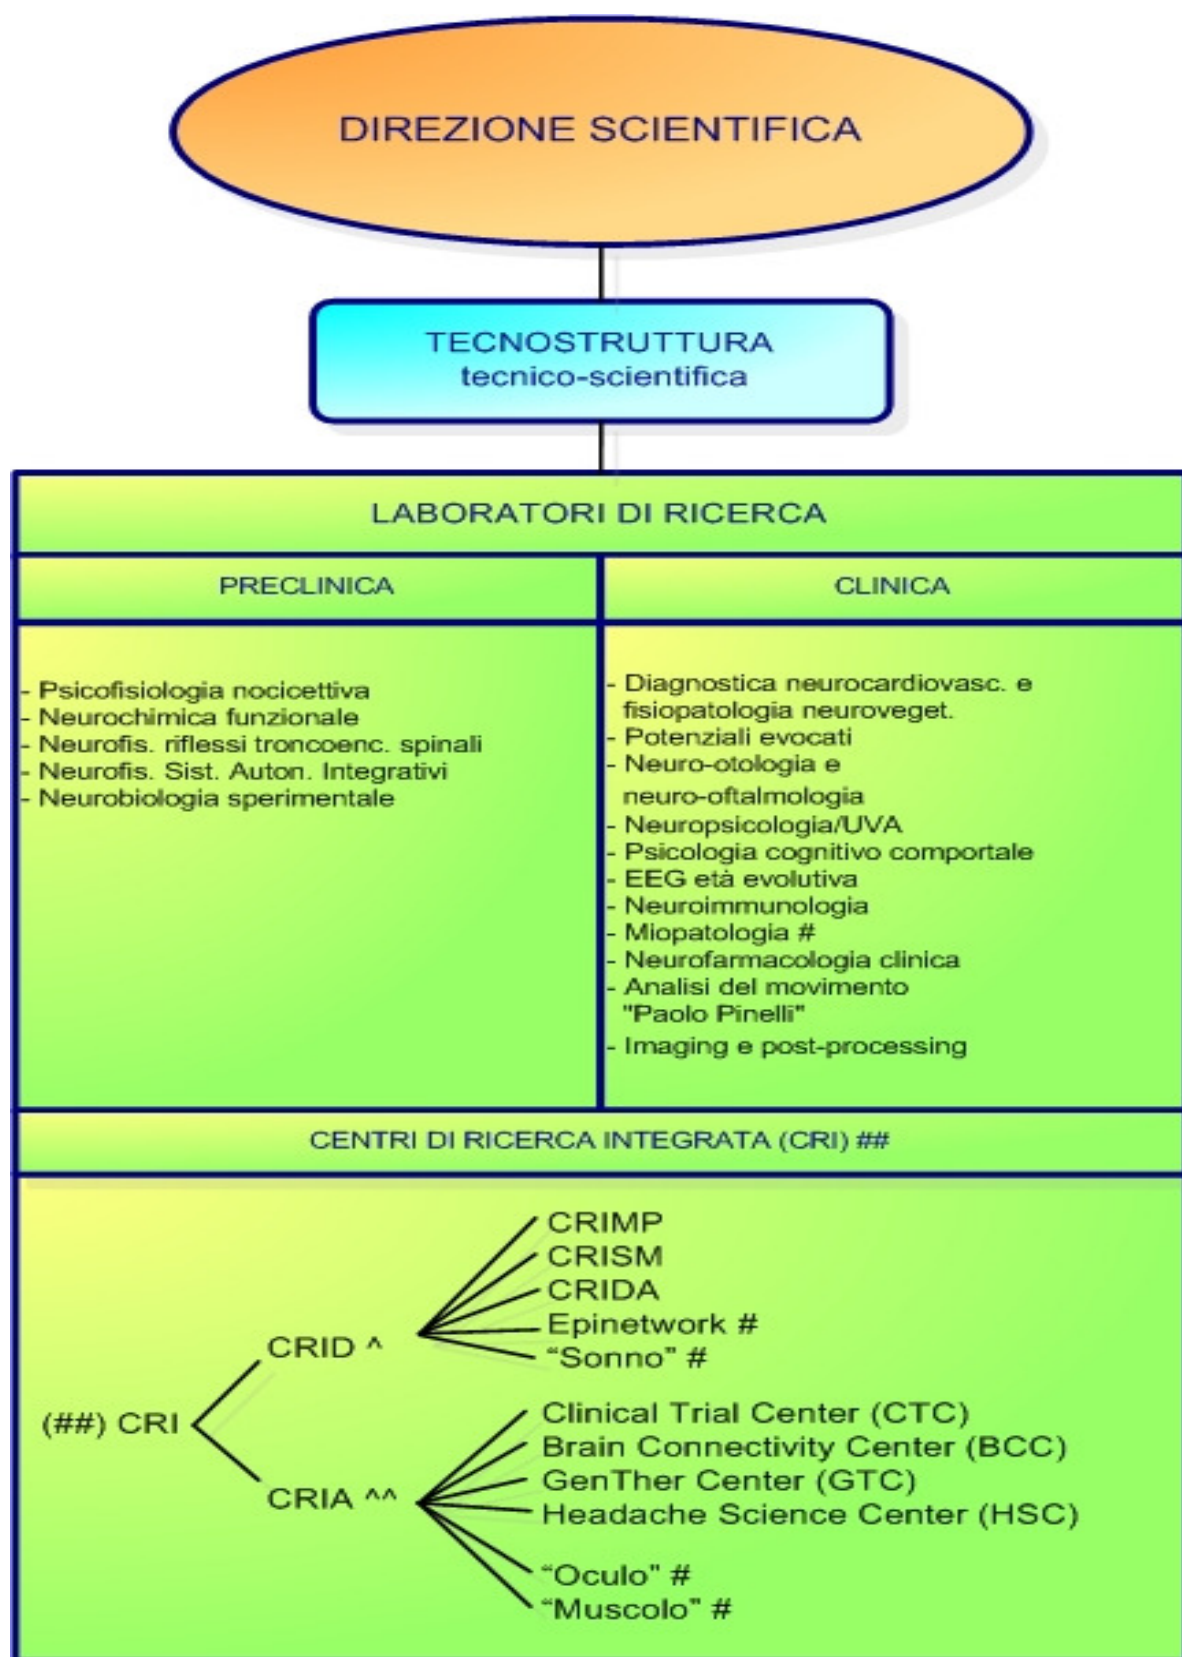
DIREZIONE SCIENTIFICA

TECNOSTRUTTURA
tecnico-scientifica

LABORATORI DI RICERCA

| PRECLINICA | CLINICA |
|---|---|
| - Psicofisiologia nocicettiva<br>- Neurochimica funzionale<br>- Neurofis. riflessi troncoenc. spinali<br>- Neurofis. Sist. Auton. Integrativi<br>- Neurobiologia sperimentale | - Diagnostica neurocardiovasc. e fisiopatologia neuroveget.<br>- Potenziali evocati<br>- Neuro-otologia e neuro-oftalmologia<br>- Neuropsicologia/UVA<br>- Psicologia cognitivo comportale<br>- EEG età evolutiva<br>- Neuroimmunologia<br>- Miopatologia #<br>- Neurofarmacologia clinica<br>- Analisi del movimento "Paolo Pinelli"<br>- Imaging e post-processing |

CENTRI DI RICERCA INTEGRATA (CRI) ##

(##) CRI

CRID ^
CRIMP
CRISM
CRIDA
Epinetwork #
"Sonno" #

CRIA ^^
Clinical Trial Center (CTC)
Brain Connectivity Center (BCC)
GenTher Center (GTC)
Headache Science Center (HSC)
"Oculo" #
"Muscolo" #